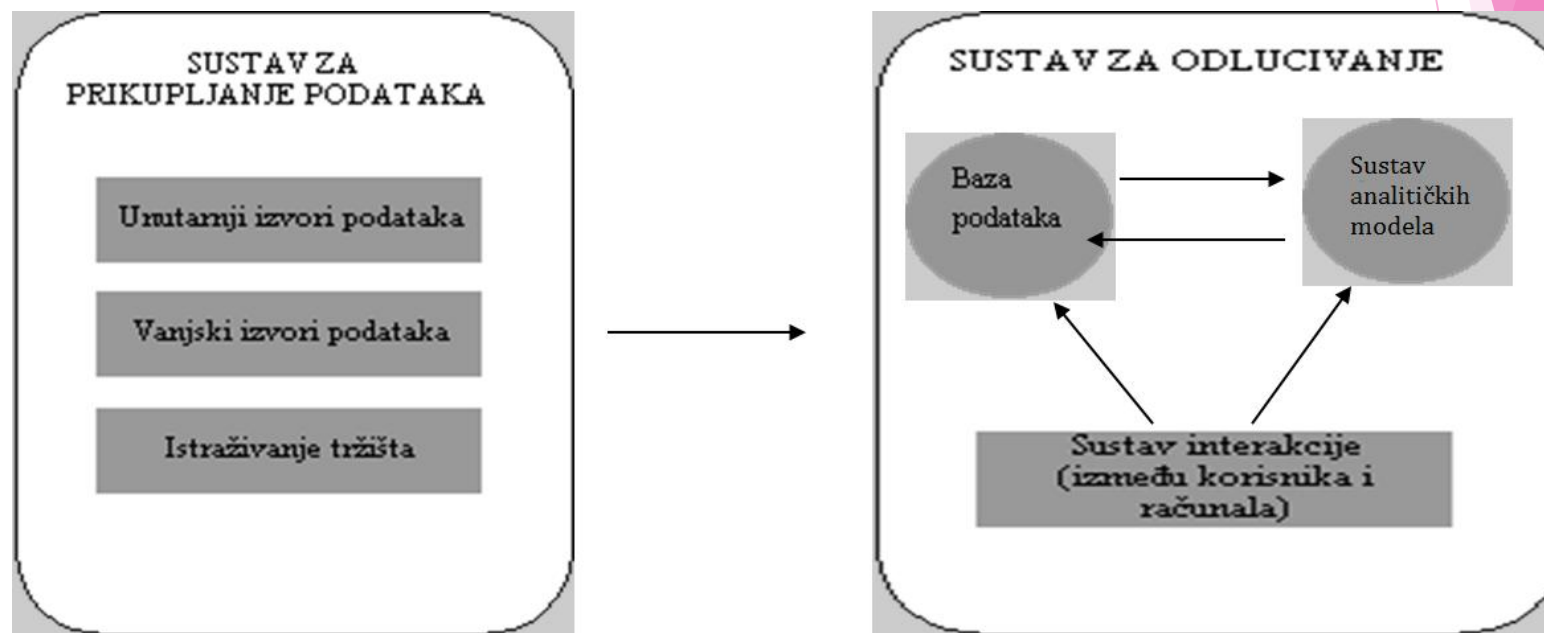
SUSTAV ZA PRIKUPLJANJE PODATAKA

Unutarnji izvori podataka

Vanjski izvori podataka

Istraživanje tržišta

SUSTAV ZA ODLUCIVANJE

Baza podataka

Sustav analitičkih modela

Sustav interakcije (između korisnika i računala)